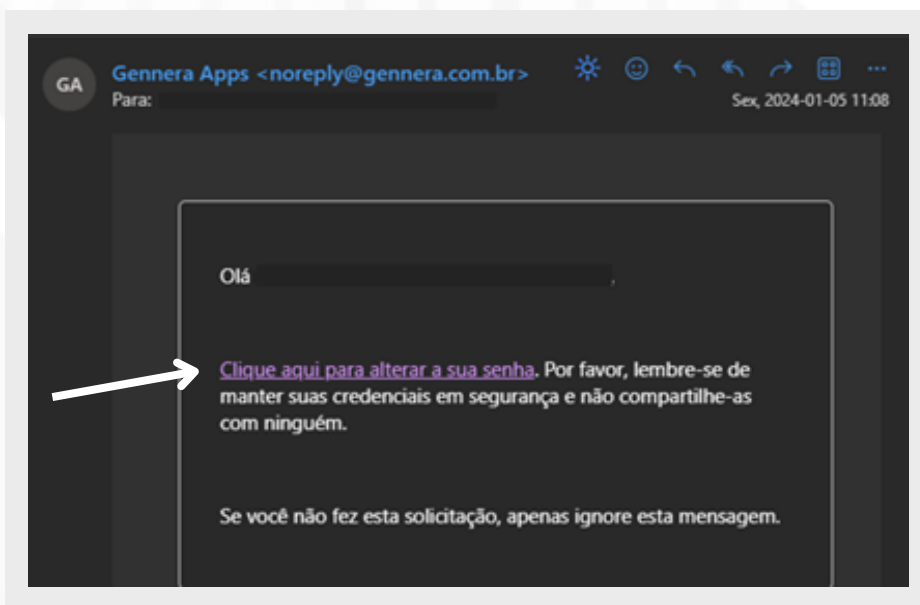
GA

Gennera Apps <noreply@gennera.com.br>
Para:

Sex, 2024-01-05 11:08

Olá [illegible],

Clique aqui para alterar a sua senha. Por favor, lembre-se de manter suas credenciais em segurança e não compartilhe-as com ninguém.

Se você não fez esta solicitação, apenas ignore esta mensagem.